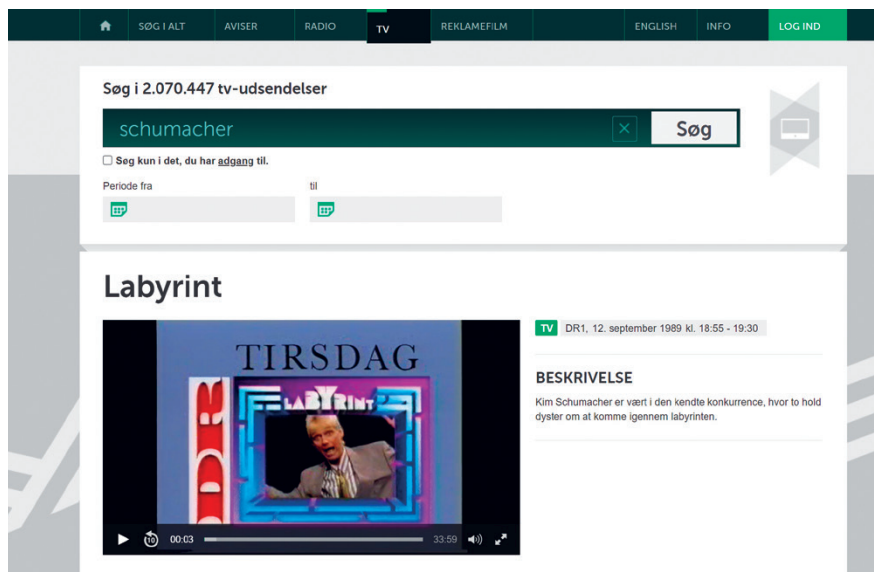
SØG I ALT AVISER RADIO TV REKLAMEFILM ENGLISH INFO LOG IND

Søg i 2.070.447 tv-udsendelser

schumacher

Søg

Søg kun i det, du har adgang til.

Periode fra

til

Labyrint

TIRSDAG

DR

LABYRINT

00:03 33:59

TV DR1, 12. september 1989 kl. 18:55 - 19:30

BESKRIVELSE

Kim Schumacher er vært i den kendte konkurrence, hvor to hold dyster om at komme igennem labyrinten.